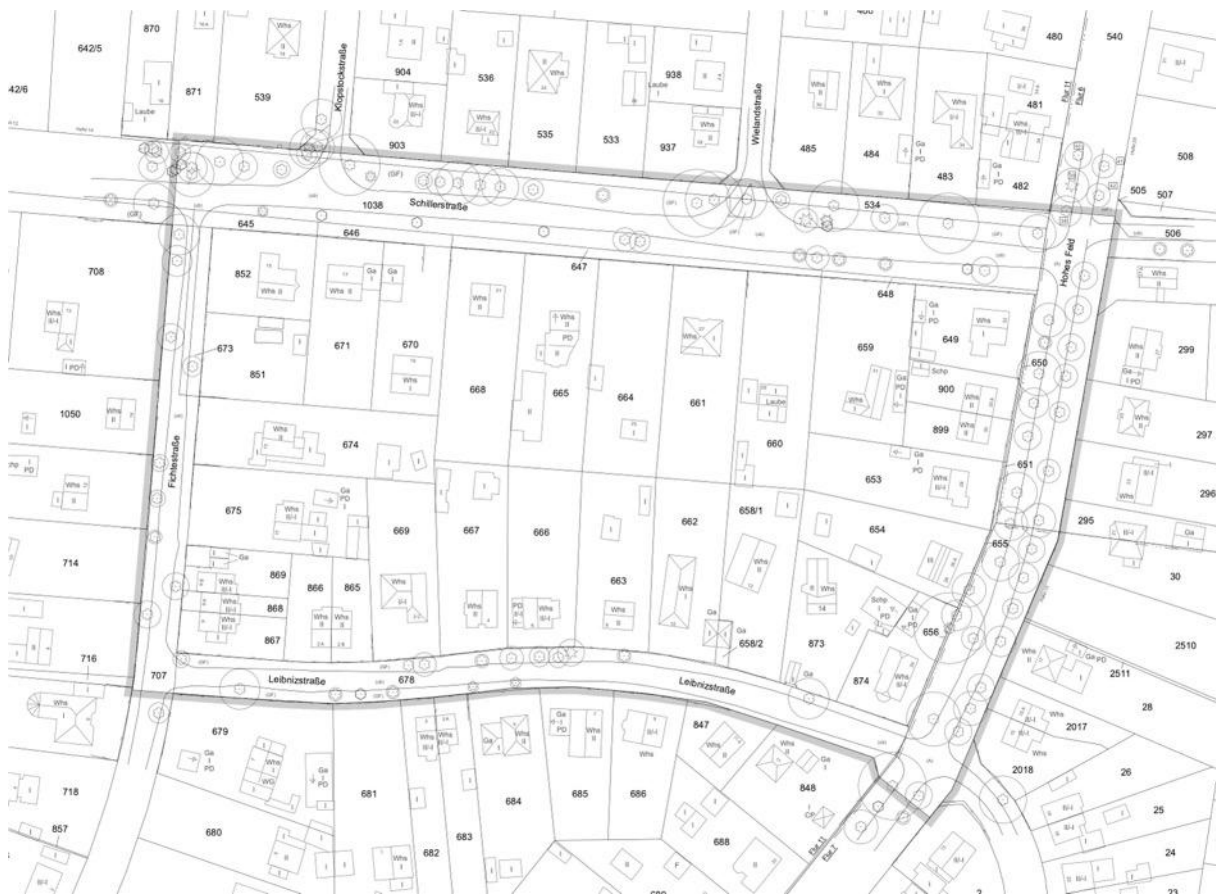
870
642/5
42/6
871
539
Klopstockstraße
904
536
938
Laube
Wielandstraße
480
540
Whs
535
533
937
Whs
903
485
484
483
481
482
508
505
507
506
1038
Schillerstraße
534
645
646
647
708
852
Whs
Ga
671
670
668
665
664
661
659
649
648
673
851
PD
Whs
Laube
Schp
900
899
650
299
297
1050
Whs
674
660
653
651
Fichtestraße
296
675
669
667
666
662
658/1
654
295
714
869
866
865
663
655
30
868
867
Ga
658/2
873
Schp
656
2510
716
707
Leibnizstraße
678
Leibnizstraße
874
2511
28
679
847
2017
2018
26
718
681
684
685
686
848
25
857
680
683
682
688
24
Hohes Feld
23